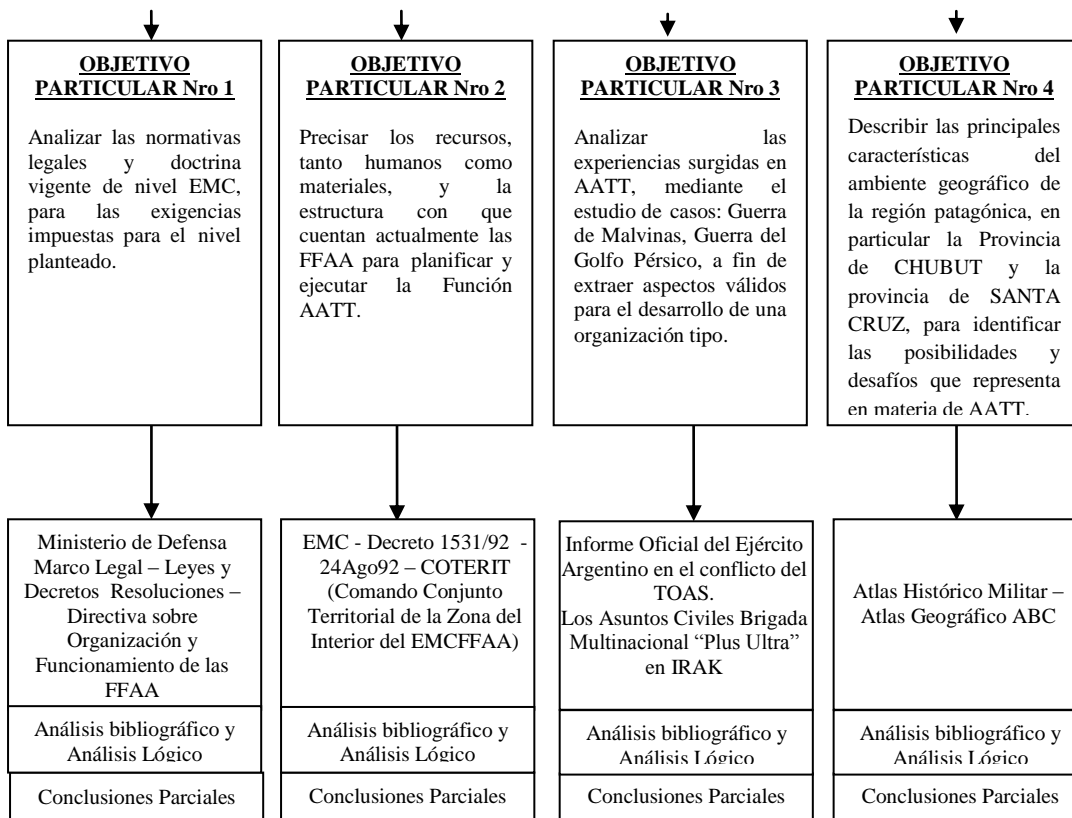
**OBJETIVO PARTICULAR Nro 1**

Analizar las normativas legales y doctrina vigente de nivel EMC, para las exigencias impuestas para el nivel planteado.

Ministerio de Defensa Marco Legal – Leyes y Decretos Resoluciones – Directiva sobre Organización y Funcionamiento de las FFAA

Análisis bibliográfico y Análisis Lógico

Conclusiones Parciales

**OBJETIVO PARTICULAR Nro 2**

Precisar los recursos, tanto humanos como materiales, y la estructura con que cuentan actualmente las FFAA para planificar y ejecutar la Función AATT.

EMC - Decreto 1531/92 - 24Ago92 – COTERIT (Comando Conjunto Territorial de la Zona del Interior del EMCFFAA)

Análisis bibliográfico y Análisis Lógico

Conclusiones Parciales

**OBJETIVO PARTICULAR Nro 3**

Analizar las experiencias surgidas en AATT, mediante el estudio de casos: Guerra de Malvinas, Guerra del Golfo Pérsico, a fin de extraer aspectos válidos para el desarrollo de una organización tipo.

Informe Oficial del Ejército Argentino en el conflicto del TOAS.
Los Asuntos Civiles Brigada Multinacional "Plus Ultra" en IRAK

Análisis bibliográfico y Análisis Lógico

Conclusiones Parciales

**OBJETIVO PARTICULAR Nro 4**

Describir las principales características del ambiente geográfico de la región patagónica, en particular la Provincia de CHUBUT y la provincia de SANTA CRUZ, para identificar las posibilidades y desafíos que representa en materia de AATT.

Atlas Histórico Militar – Atlas Geográfico ABC

Análisis bibliográfico y Análisis Lógico

Conclusiones Parciales